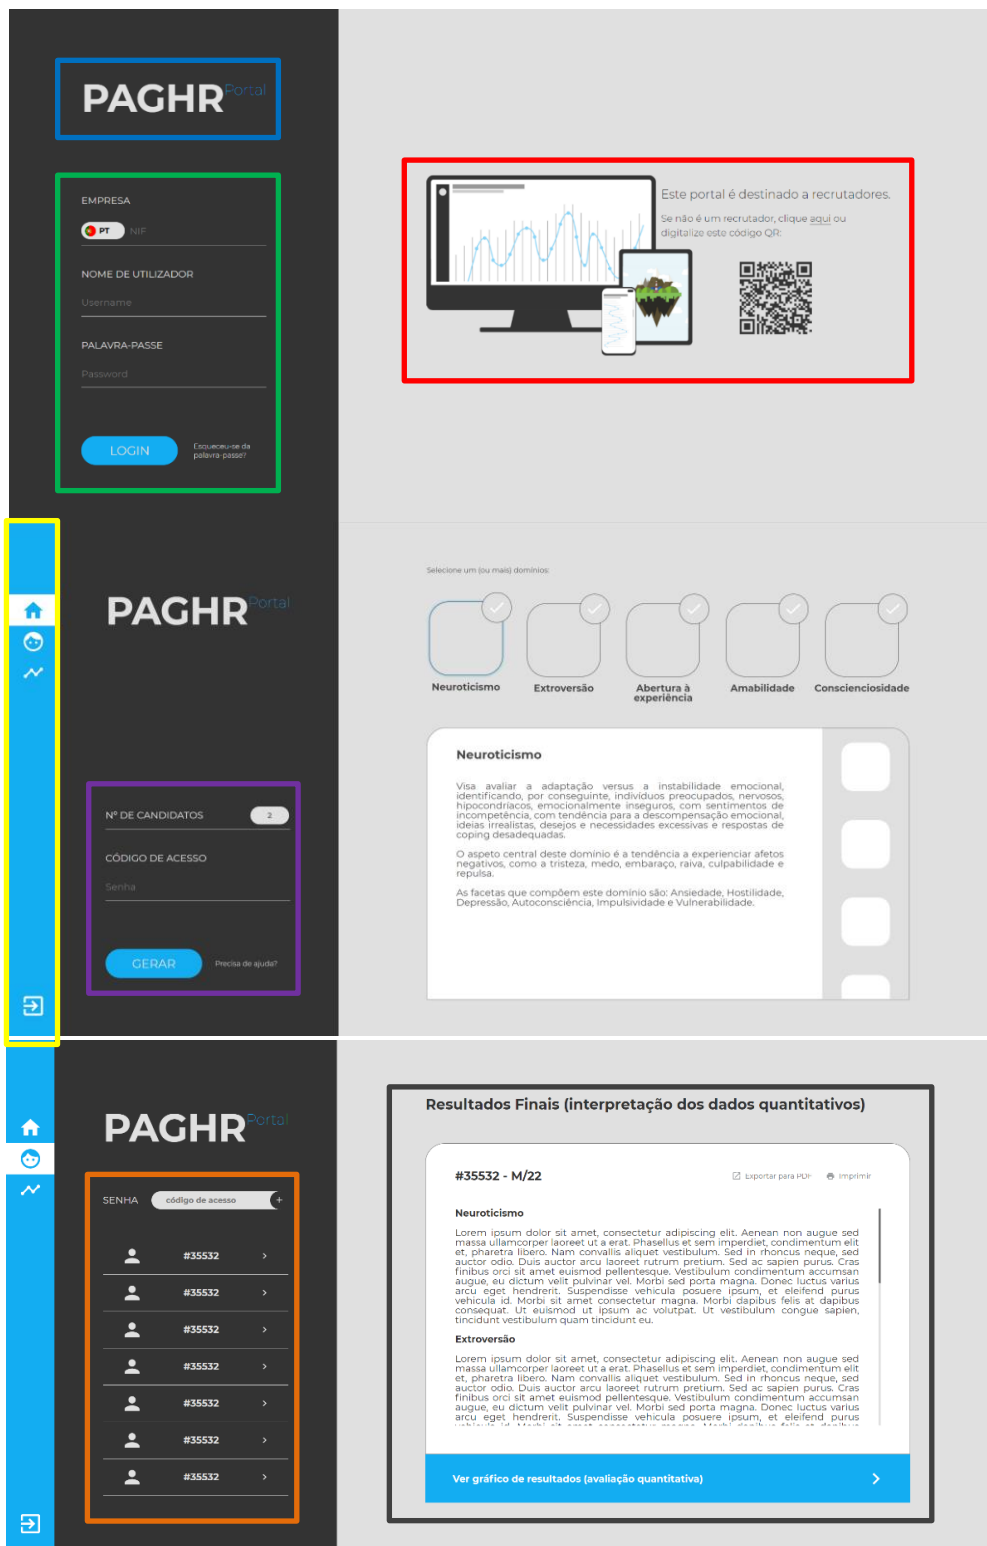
PAGHR Portal

EMPRESA
PT NIF

NOME DE UTILIZADOR
Username

PALAVRA-PASSE
Password

LOGIN
Esqueceu-se da palavra-passe?

Este portal é destinado a recrutadores.
Se não é um recrutador, clique aqui ou digitalize este código QR:

PAGHR Portal

Nº DE CANDIDATOS 2

CÓDIGO DE ACESSO
Senha

GERAR
Precisa de ajuda?

Selecione um (ou mais) domínios:

Neuroticismo
Extroversão
Abertura à experiência
Amabilidade
Conscienciosidade

Neuroticismo

Visa avaliar a adaptação versus a instabilidade emocional, identificando, por conseguinte, indivíduos preocupados, nervosos, hipocondríacos, emocionalmente inseguros, com sentimentos de incompetência, com tendência para a descompensação emocional, ideias irrealistas, desejos e necessidades excessivas e respostas de coping desadequadas.

O aspeto central deste domínio é a tendência a experienciar afetos negativos, como a tristeza, medo, embaraço, raiva, culpabilidade e repulsa.

As facetas que compõem este domínio são: Ansiedade, Hostilidade, Depressão, Autoconsciência, Impulsividade e Vulnerabilidade.

PAGHR Portal

SENHA código de acesso +

#35532
#35532
#35532
#35532
#35532
#35532
#35532

Resultados Finais (interpretação dos dados quantitativos)

#35532 - M/22
Exportar para PDF Imprimir

Neuroticismo

Lorem ipsum dolor sit amet, consectetur adipiscing elit. Aenean non augue sed massa ullamcorper laoreet ut a erat. Phasellus et sem imperdiet, condimentum elit et, pharetra libero. Nam convallis aliquet vestibulum. Sed in rhoncus neque, sed auctor odio. Duis auctor arcu laoreet rutrum pretium. Sed ac sapien purus. Cras finibus orci sit amet euismod pellentesque. Vestibulum condimentum accumsan augue, eu dictum velit pulvinar vel. Morbi sed porta magna. Donec luctus varius arcu eget hendrerit. Suspendisse vehicula posuere ipsum, et eleifend purus vehicula id. Morbi sit amet consectetur magna. Morbi dapibus felis at dapibus consequat. Ut euismod ut ipsum ac volutpat. Ut vestibulum congue sapien, tincidunt vestibulum quam tincidunt eu.

Extroversão

Lorem ipsum dolor sit amet, consectetur adipiscing elit. Aenean non augue sed massa ullamcorper laoreet ut a erat. Phasellus et sem imperdiet, condimentum elit et, pharetra libero. Nam convallis aliquet vestibulum. Sed in rhoncus neque, sed auctor odio. Duis auctor arcu laoreet rutrum pretium. Sed ac sapien purus. Cras finibus orci sit amet euismod pellentesque. Vestibulum condimentum accumsan augue, eu dictum velit pulvinar vel. Morbi sed porta magna. Donec luctus varius arcu eget hendrerit. Suspendisse vehicula posuere ipsum, et eleifend purus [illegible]

Ver gráfico de resultados (avaliação quantitativa)